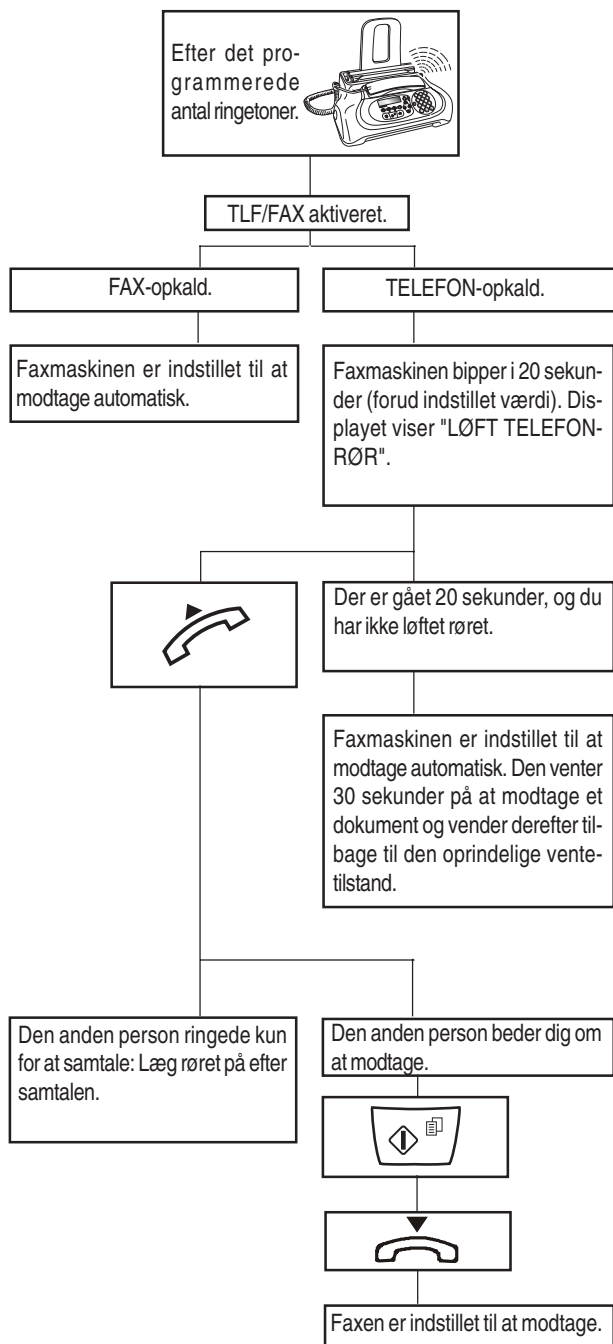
Efter det programmerede antal ringetoner.

TLF/FAX aktiveret.

FAX-opkald.

TELEFON-opkald.

Faxmaskinen er indstillet til at modtage automatisk.

Faxmaskinen bipper i 20 sekunder (forud indstillet værdi). Displayet viser "LØFT TELEFONRØR".

Der er gået 20 sekunder, og du har ikke løftet røret.

Faxmaskinen er indstillet til at modtage automatisk. Den venter 30 sekunder på at modtage et dokument og vender derefter tilbage til den oprindelige ventetilstand.

Den anden person ringede kun for at samtale: Læg røret på efter samtalen.

Den anden person beder dig om at modtage.

Faxen er indstillet til at modtage.